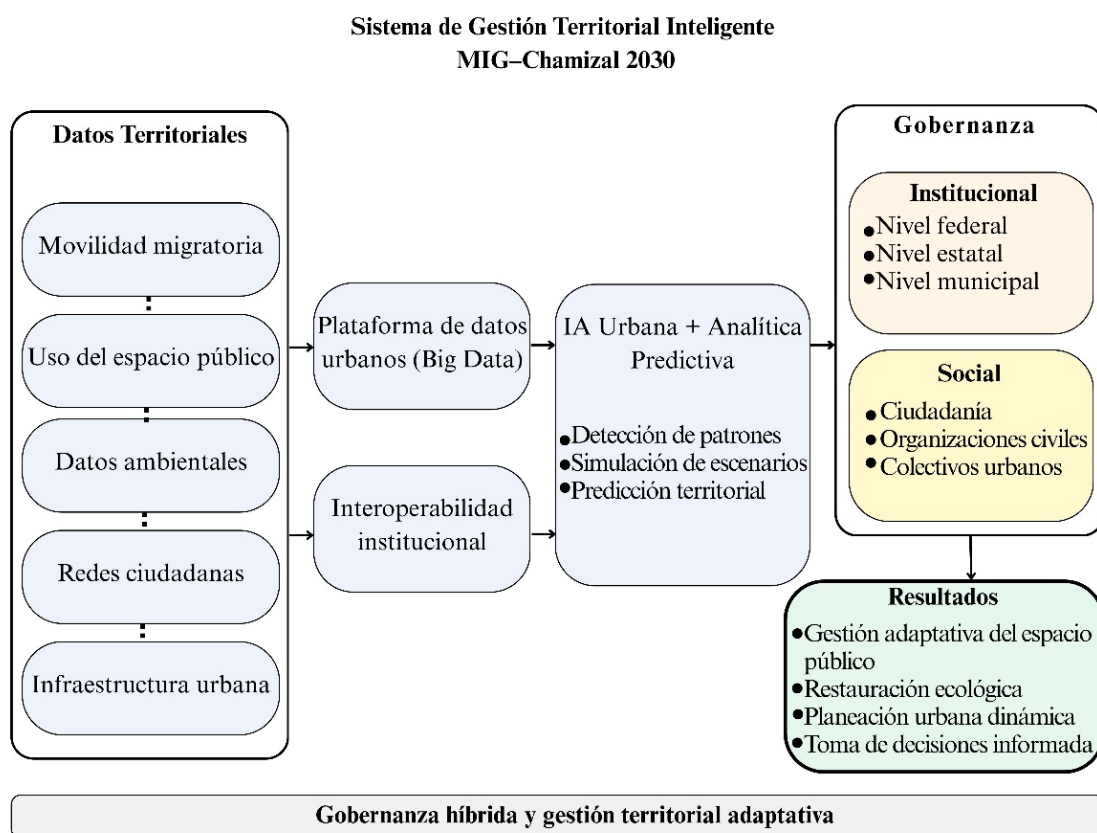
Sistema de Gestión Territorial Inteligente
MIG–Chamizal 2030

Datos Territoriales

Movilidad migratoria

Uso del espacio público

Datos ambientales

Redes ciudadanas

Infraestructura urbana

Plataforma de datos urbanos (Big Data)

Interoperabilidad institucional

IA Urbana + Analítica Predictiva

• Detección de patrones
• Simulación de escenarios
• Predicción territorial

Gobernanza

Institucional
• Nivel federal
• Nivel estatal
• Nivel municipal

Social
• Ciudadanía
• Organizaciones civiles
• Colectivos urbanos

Resultados
• Gestión adaptativa del espacio público
• Restauración ecológica
• Planeación urbana dinámica
• Toma de decisiones informada

Gobernanza híbrida y gestión territorial adaptativa